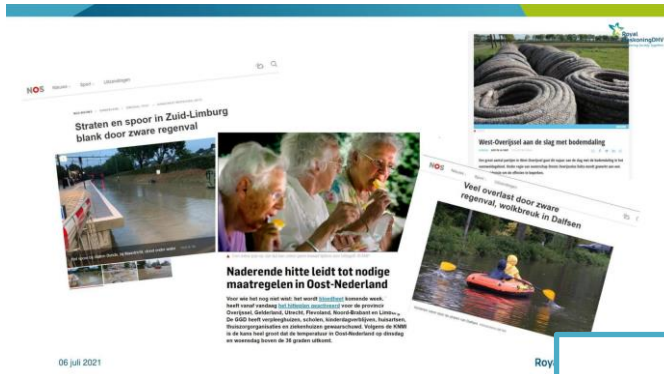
Royal HaskoningDHV

NOS Nieuws Sport Uitzendingen

Straten en spoor in Zuid-Limburg blank door zware regenval

West-Overijssel aan de slag met bodemdaling

Veel overlast door zware regenval, wolkbreuk in Dalfsen

Naderende hitte leidt tot nodige maatregelen in Oost-Nederland

Voor wie het nog niet wist: het wordt bloedheet komende week, heeft vanaf vandaag het hitteplan geactiveerd voor de provincies Overijssel, Gelderland, Utrecht, Flevoland, Noord-Brabant en Limburg. De GGD heeft verpleeghuizen, scholen, kinderdagverblijven, huisartsen, thuiszorgorganisaties en ziekenhuizen gewaarschuwd. Volgens de KNMI is de kans heel groot dat de temperatuur in Oost-Nederland op dinsdag en woensdag boven de 30 graden uitkomt.

06 juli 2021

Roy